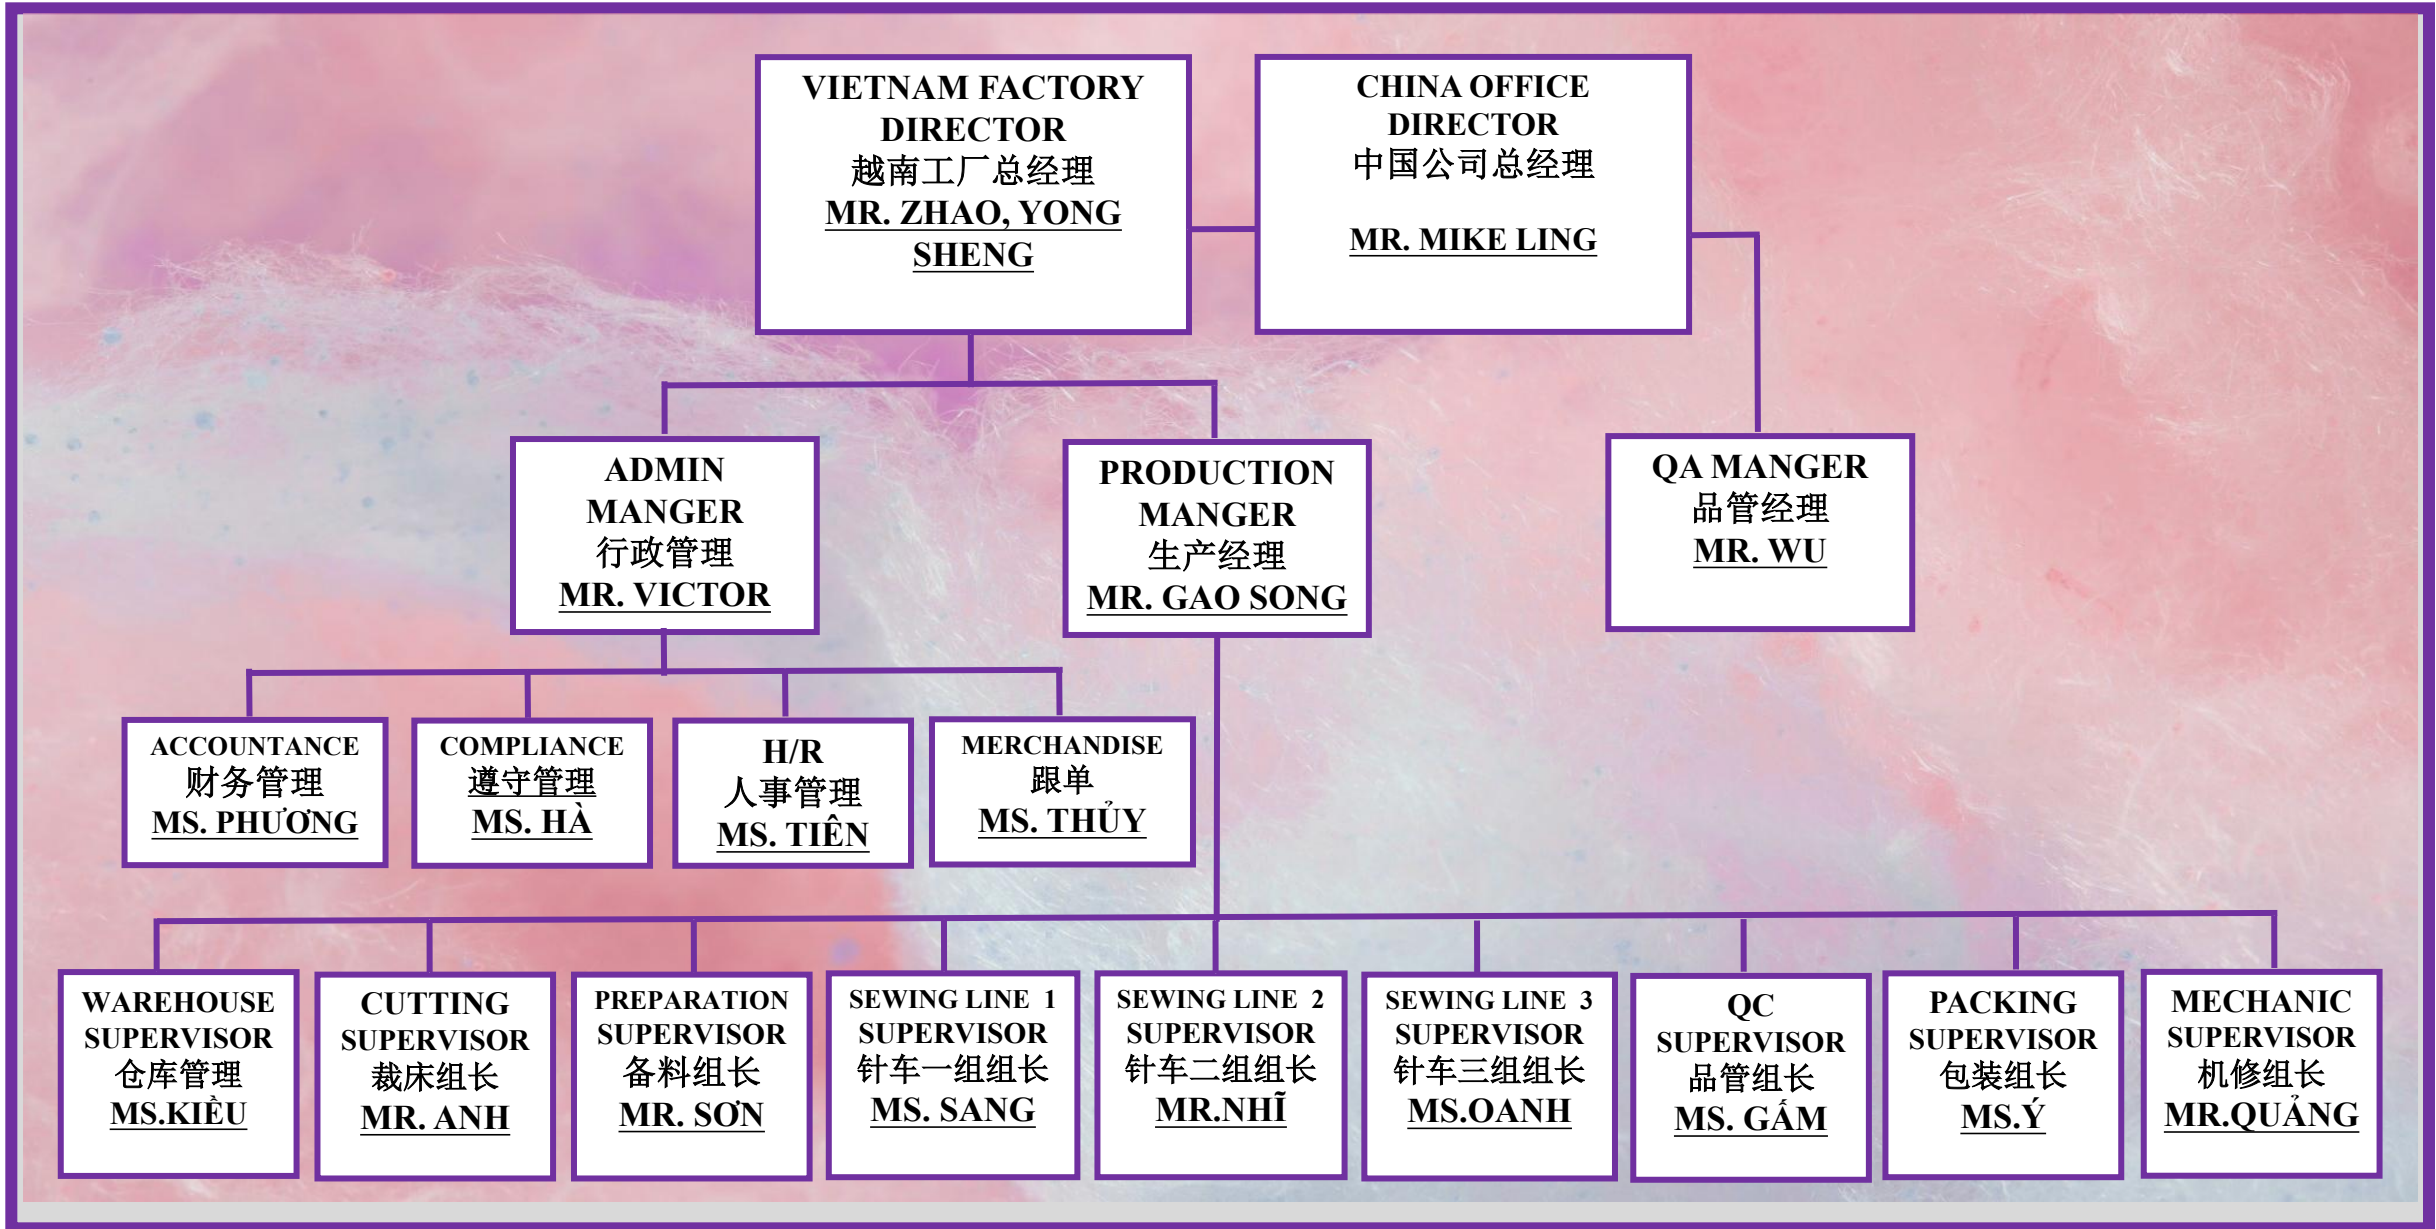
VIETNAM FACTORY DIRECTOR
越南工厂总经理
MR. ZHAO, YONG SHENG

CHINA OFFICE DIRECTOR
中国公司总经理
MR. MIKE LING

ADMIN MANGER
行政管理
MR. VICTOR

PRODUCTION MANGER
生产经理
MR. GAO SONG

QA MANGER
品管经理
MR. WU

ACCOUNTANCE
财务管理
MS. PHƯƠNG

COMPLIANCE
遵守管理
MS. HÀ

H/R
人事管理
MS. TIÊN

MERCHANDISE
跟单
MS. THỦY

WAREHOUSE SUPERVISOR
仓库管理
MS.KIỀU

CUTTING SUPERVISOR
裁床组长
MR. ANH

PREPARATION SUPERVISOR
备料组长
MR. SƠN

SEWING LINE 1 SUPERVISOR
针车一组组长
MS. SANG

SEWING LINE 2 SUPERVISOR
针车二组组长
MR.NHĨ

SEWING LINE 3 SUPERVISOR
针车三组组长
MS.OANH

QC SUPERVISOR
品管组长
MS. GẤM

PACKING SUPERVISOR
包装组长
MS.Ý

MECHANIC SUPERVISOR
机修组长
MR.QUẢNG